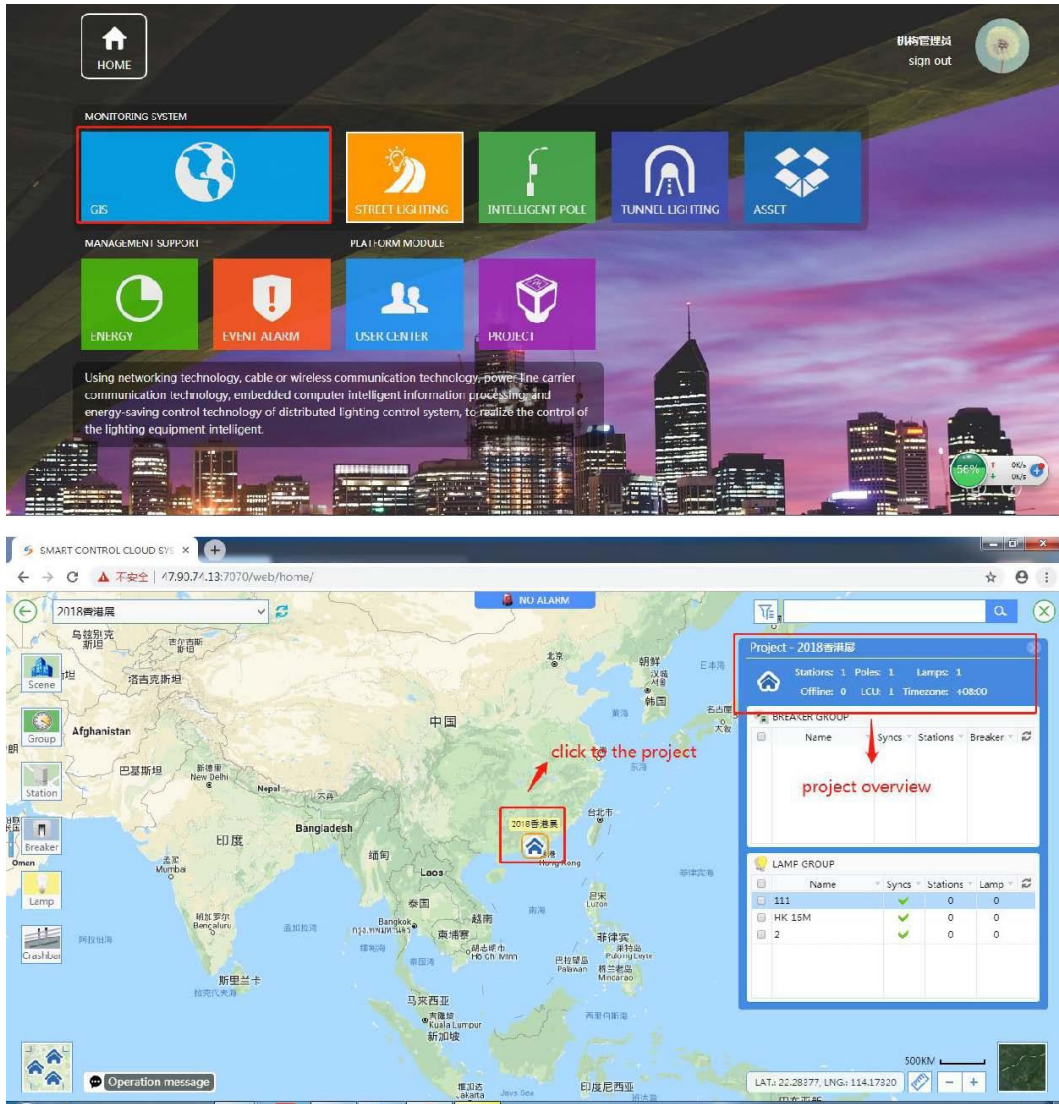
HOME

机构管理员
sign out

MONITORING SYSTEM

GIS

STREET LIGHTING

INTELLIGENT POLE

TUNNEL LIGHTING

ASSET

MANAGEMENT SUPPORT

PLATFORM MODULE

ENERGY

EVENT ALARM

USER CENTER

PROJECT

Using networking technology, cable or wireless communication technology, power line carrier communication technology, embedded computer intelligent information processing, and energy-saving control technology of distributed lighting control system, to realize the control of the lighting equipment intelligent.

56%
0K/s
0K/s

SMART CONTROL CLOUD SYS ×

不安全 | 47.90.74.13:7070/web/home/

2018香港展

NO ALARM

Scene
Group
Station
Breaker
Lamp
Crashber

乌兹别克
塔吉克斯坦
Afghanistan
巴基斯坦
New Delhi
Nepal
Bangladesh
印度
Mumbai
Bengaluru
阿拉伯海
斯里兰卡
中国
缅甸
Laos
泰国
Bangkok
越南
柬埔寨
Ho Chi Minh
马来西亚
Kuala Lumpur
新加坡
印度尼西亚
朝鲜
韩国
日本
台北市
Hong Kong
菲律宾
Luzon
Palawan
Mindanao

click to the project

2018香港展

Project - 2018香港展
Stations: 1 Poles: 1 Lamps: 1
Offline: 0 LCU: 1 Timezone: +08:00

BREAKER GROUP
| | Name | Syncs | Stations | Breaker |
|---|---|---|---|---|

project overview

LAMP GROUP
| | Name | Syncs | Stations | Lamp |
|---|---|---|---|---|
| | 111 | ✔ | 0 | 0 |
| | HK 15M | ✔ | 0 | 0 |
| | 2 | ✔ | 0 | 0 |

Operation message

500KM

LAT.: 22.28377, LNG.: 114.17320